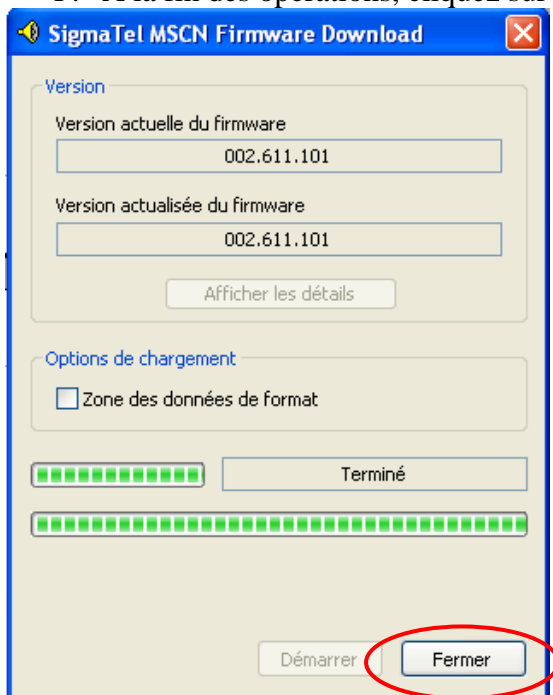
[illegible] A la fin des opérations, cliquez sur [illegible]

SigmaTel MSCN Firmware Download

Version

Version actuelle du firmware

002.611.101

Version actualisée du firmware

002.611.101

Afficher les détails

Options de chargement

Zone des données de format

Terminé

Démarrer

Fermer